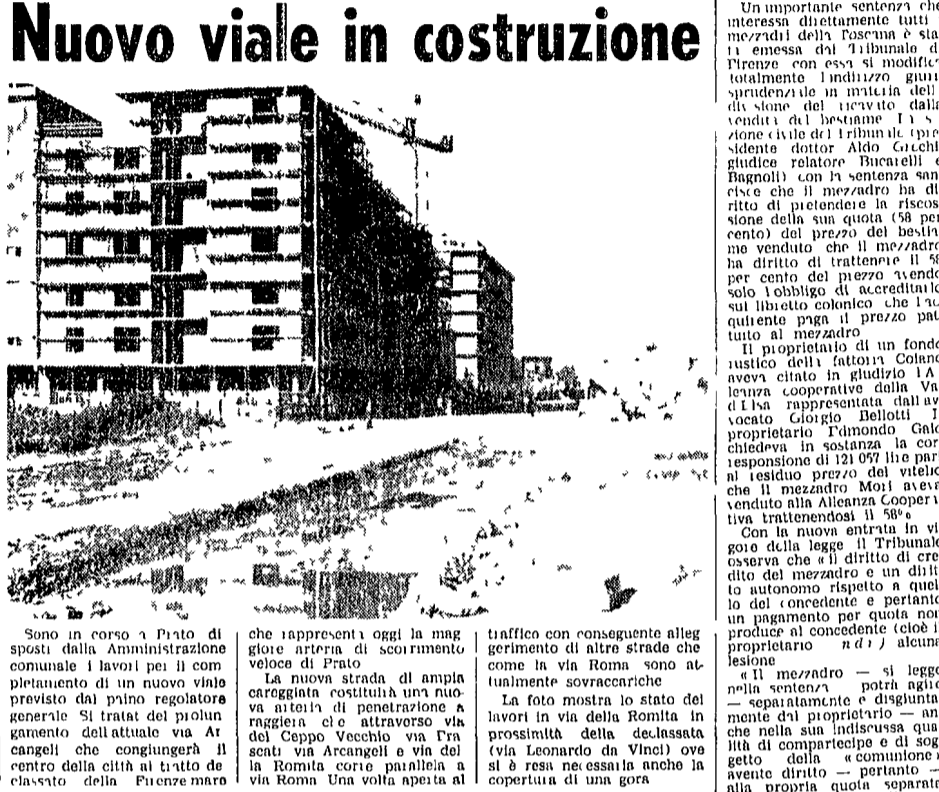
Nuovo viale in costruzione

Sono in corso a Prato di sposti dalla Amministrazione comunale i lavori per il completamento di un nuovo viale previsto dal piano regolatore generale. Si tratta del prolungamento dell'attuale via Arcangeli che congiungerà il centro della città al tratto di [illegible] della Firenze mare che rappresenta oggi la maggiore arteria di scorrimento veloce di Prato.

La nuova strada di ampia carreggiata costituirà una nuova arteria di penetrazione a raggiera che attraverso via del Ceppo Vecchio via Frascati via Arcangeli e via del la Romita corre parallela a via Roma. Una volta aperta al traffico con conseguente alleggerimento di altre strade che come la via Roma sono attualmente sovraccariche.

La foto mostra lo stato dei lavori in via della Romita in prossimità della declassata (via Leonardo da Vinci) ove si è resa necessaria anche la copertura di una gora.

Un importante sentenza che interessa direttamente tutti i mezzadri della Toscana è stata emessa dal Tribunale di Firenze con essa si modifica totalmente l'indirizzo giurisprudenziale in materia della divisione del ricavato dalla vendita del bestiame. La sezione civile del Tribunale (presidente dottor Aldo Grechi giudice relatore Bucarelli e Bagnoli) con la sentenza sancisce che il mezzadro ha diritto di pretendere la riscossione della sua quota (58 per cento) del prezzo del bestiame venduto che il mezzadro ha diritto di trattenere il 58 per cento del prezzo avendo solo l'obbligo di accreditarlo sul libretto colonico che l'acquirente paga il prezzo pat tuito al mezzadro.

Il proprietario di un fondo rustico della fattoria Colano aveva citato in giudizio l'A lleanza cooperative della Val d'Elsa rappresentata dall'avvocato Giorgio Bellotti. Il proprietario Edmondo Galc chiedeva in sostanza la corresponsione di 121 057 lire pari al residuo prezzo del vitello che il mezzadro Mori aveva venduto alla Alleanza Cooperativa trattenendosi il 58%.

Con la nuova entrata in vigore della legge il Tribunale osserva che «il diritto di credito del mezzadro e un diritto autonomo rispetto a quello del concedente e pertanto un pagamento per quota non produce al concedente (cioè il proprietario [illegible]) alcuna lesione.

«Il mezzadro — si legge nella sentenza — potrà agire — separatamente e disgiuntamente dal proprietario — anche nella sua indiscussa qualità di compartecipe e di soggetto della «comunione» avente diritto — pertanto — alla propria quota separata